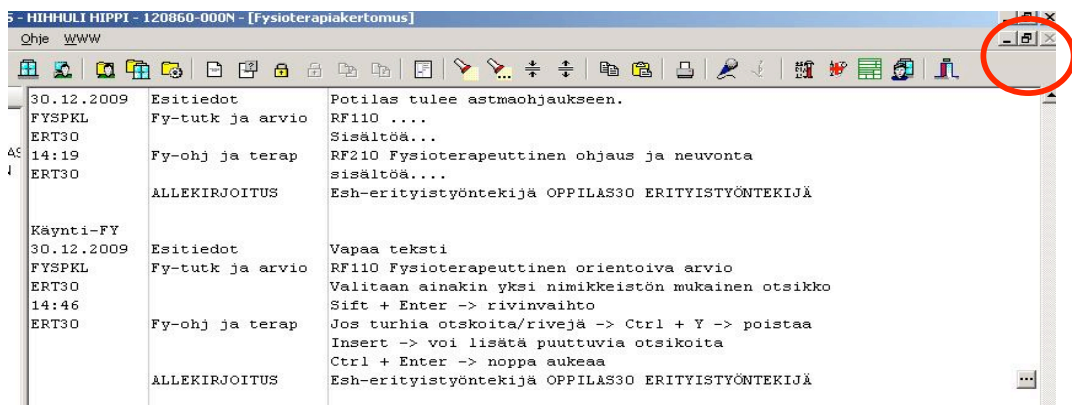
5 - HIHHULI HIPPI - 120860-000N - [Fysioterapiakertomus]

Ohje WWW

| | | |
|---|---|---|
| 30.12.2009 | Esitiedot | Potilas tulee astmaohjaukseen. |
| FYSPKL | Fy-tutk ja arvio | RF110 .... |
| ERT30 | | Sisältöä... |
| 14:19 | Fy-ohj ja terap | RF210 Fysioterapeuttinen ohjaus ja neuvonta |
| ERT30 | | sisältöä.... |
| | ALLEKIRJOITUS | Esh-erityistyöntekijä OPPILAS30 ERITYISTYÖNTEKIJÄ |
| Käynti-FY | | |
| 30.12.2009 | Esitiedot | Vapaa teksti |
| FYSPKL | Fy-tutk ja arvio | RF110 Fysioterapeuttinen orientoiva arvio |
| ERT30 | | Valitaan ainakin yksi nimikkeistön mukainen otsikko |
| 14:46 | | Sift + Enter -> rivinvaihto |
| ERT30 | Fy-ohj ja terap | Jos turhia otsikoita/rivejä -> Ctrl + Y -> poistaa |
| | | Insert -> voi lisätä puuttuvia otsikoita |
| | | Ctrl + Enter -> noppa aukeaa |
| | ALLEKIRJOITUS | Esh-erityistyöntekijä OPPILAS30 ERITYISTYÖNTEKIJÄ |

...